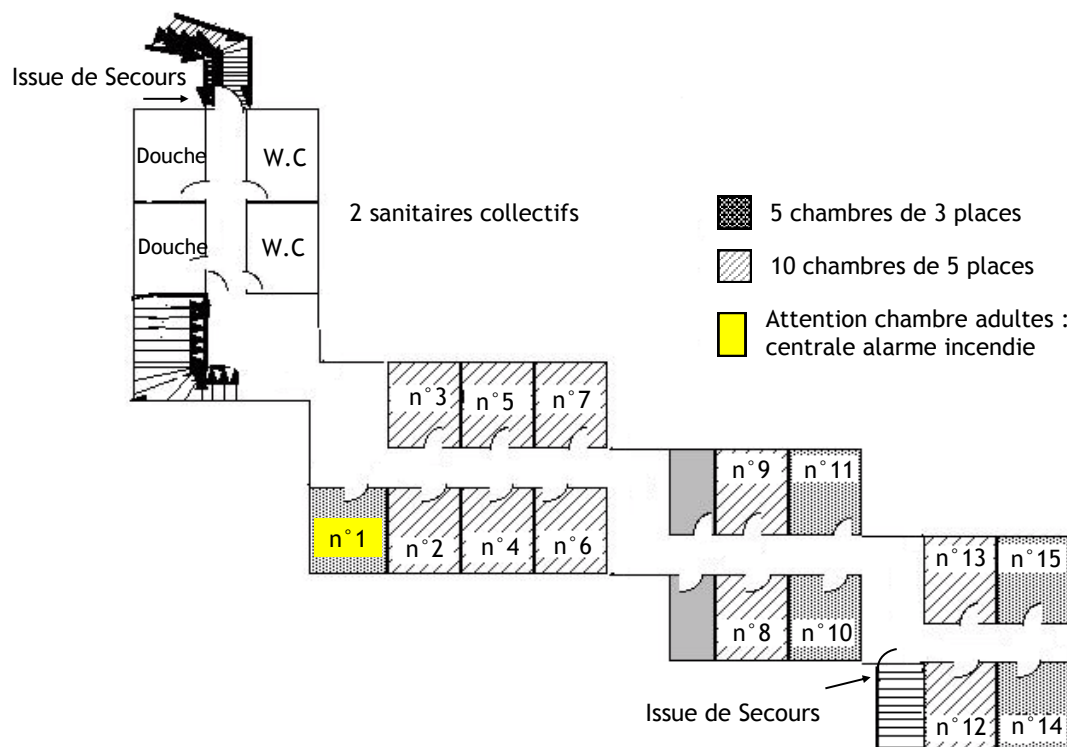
Issue de Secours

Douche

W.C

Douche

W.C

2 sanitaires collectifs

5 chambres de 3 places

10 chambres de 5 places

Attention chambre adultes : centrale alarme incendie

n°3

n°5

n°7

n°1

n°2

n°4

n°6

n°9

n°11

n°8

n°10

n°13

n°15

Issue de Secours

n°12

n°14